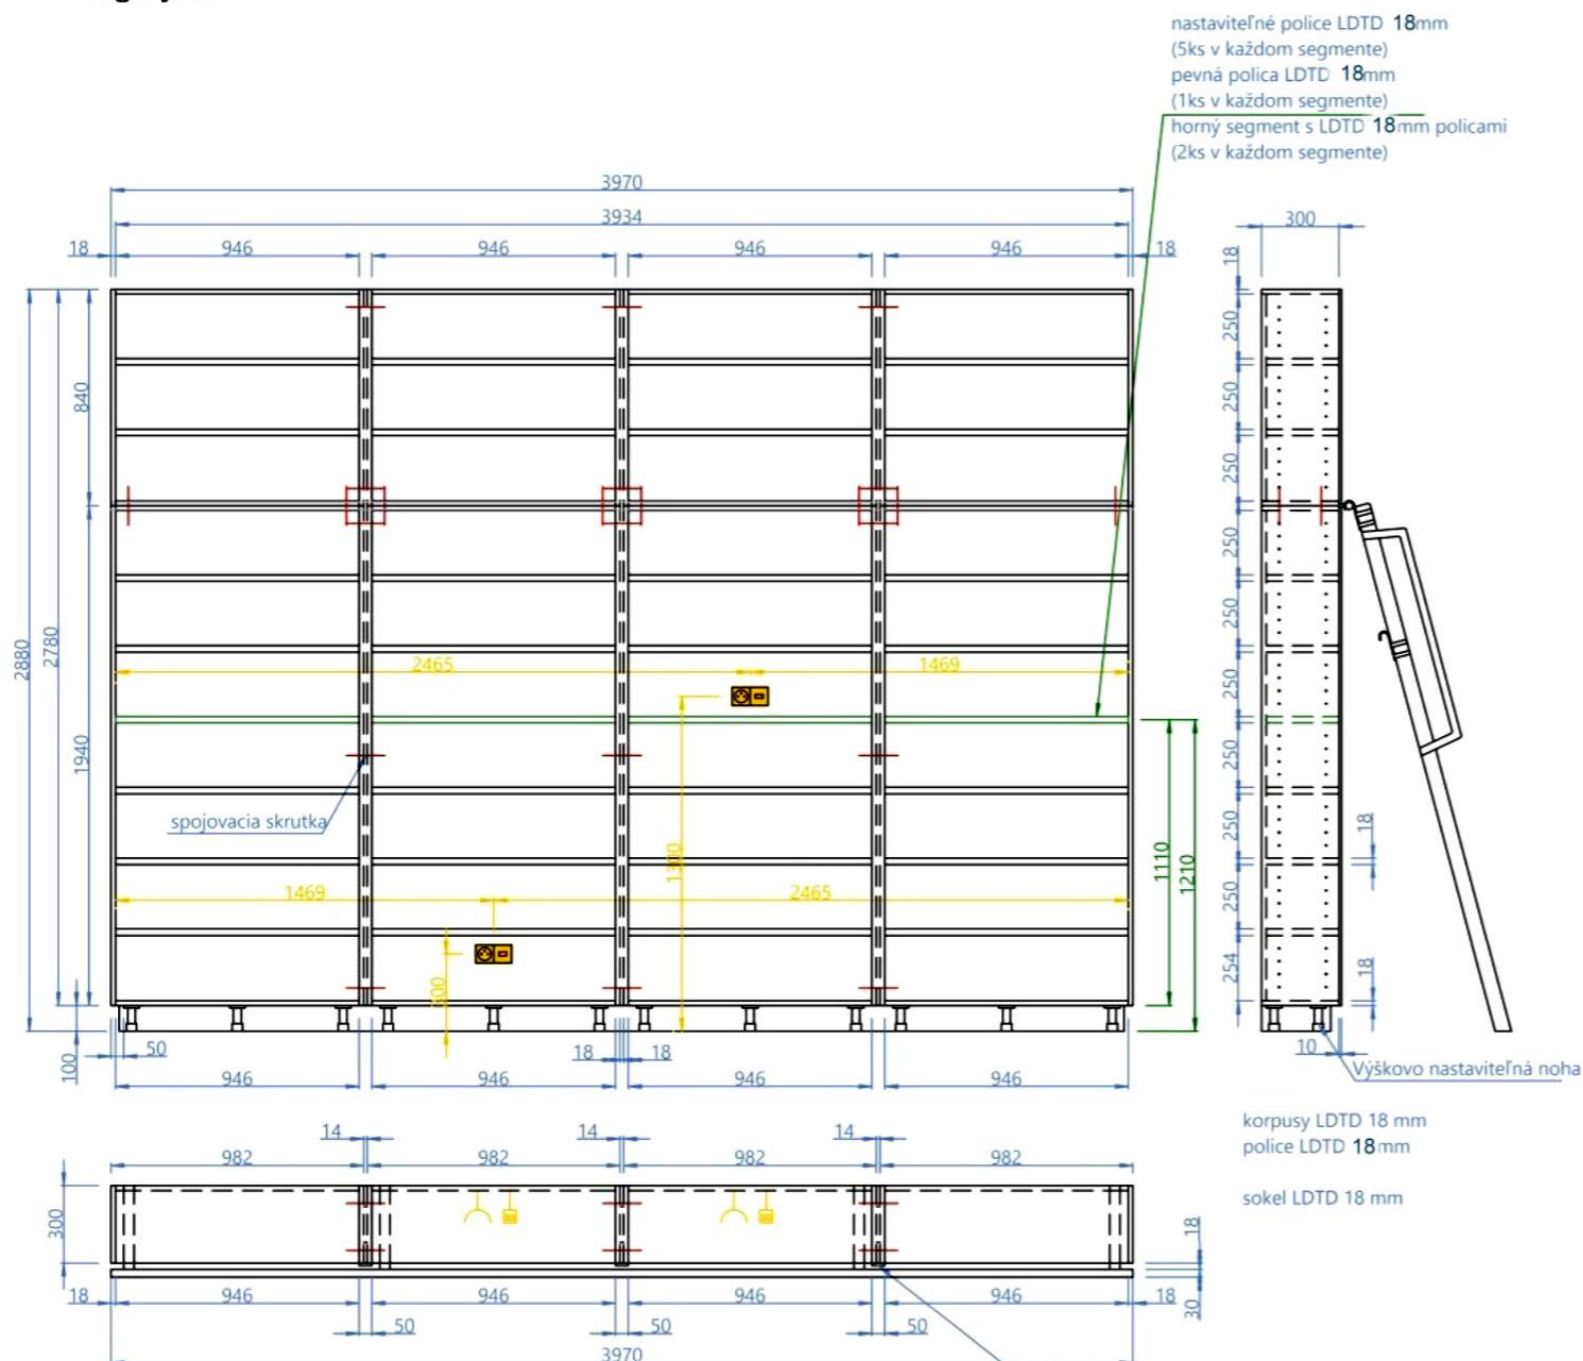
nastaviteľné police LDTD 18mm
(5ks v každom segmente)
pevná polica LDTD 18mm
(1ks v každom segmente)
horný segment s LDTD 18mm policami
(2ks v každom segmente)

3970
3934
18
946
946
946
946
18

300
18
250
250
250
250
250
250
250
250
250
254
18
18
10
Výškovo nastaviteľná noha

840
2880
2780
1940
2465
1469
1469
2465
1380
400
1110
1210
spojovacia skrutka

100
50
946
946
18
18
946
946

korpusy LDTD 18 mm
police LDTD 18mm

sokel LDTD 18 mm

14
14
14
982
982
982
982
300
18
946
946
946
946
18
18
30
50
50
50
3970